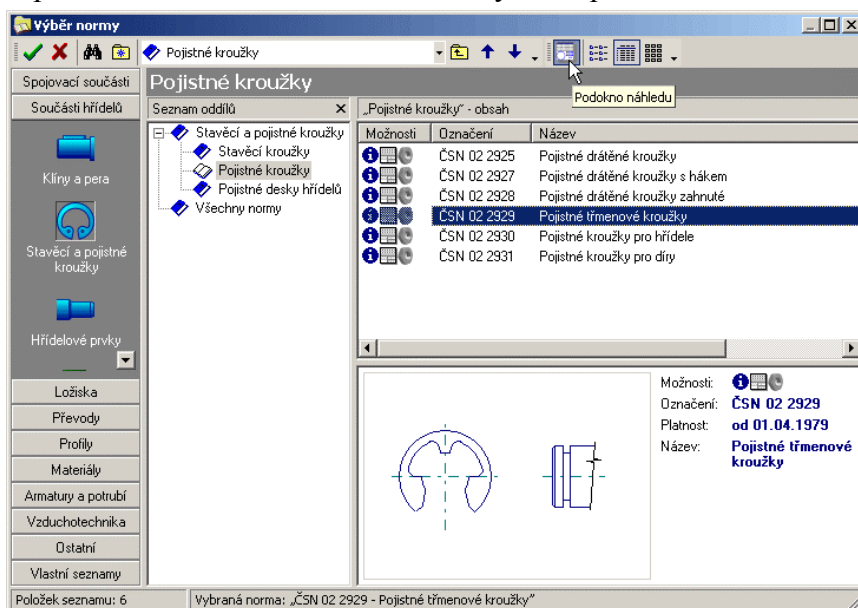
Výběr normy

Pojistné kroužky

Podokno náhledu

Spojovací součásti

Součásti hřídelů

Klíny a pera

Stavěcí a pojistné kroužky

Hřídelové prvky

Ložiska

Převody

Profily

Materiály

Armatury a potrubí

Vzduchotechnika

Ostatní

Vlastní seznamy

Pojistné kroužky

Seznam oddílů

Stavěcí a pojistné kroužky
Stavěcí kroužky
Pojistné kroužky
Pojistné desky hřídelů
Všechny normy

„Pojistné kroužky" - obsah

| Možnosti | Označení | Název |
|---|---|---|
| | ČSN 02 2925 | Pojistné drátěné kroužky |
| | ČSN 02 2927 | Pojistné drátěné kroužky s hákem |
| | ČSN 02 2928 | Pojistné drátěné kroužky zahnuté |
| | ČSN 02 2929 | Pojistné třmenové kroužky |
| | ČSN 02 2930 | Pojistné kroužky pro hřídele |
| | ČSN 02 2931 | Pojistné kroužky pro díry |

Možnosti:
Označení: ČSN 02 2929
Platnost: od 01.04.1979
Název: Pojistné třmenové kroužky

Položek seznamu: 6

Vybraná norma: „ČSN 02 2929 - Pojistné třmenové kroužky"